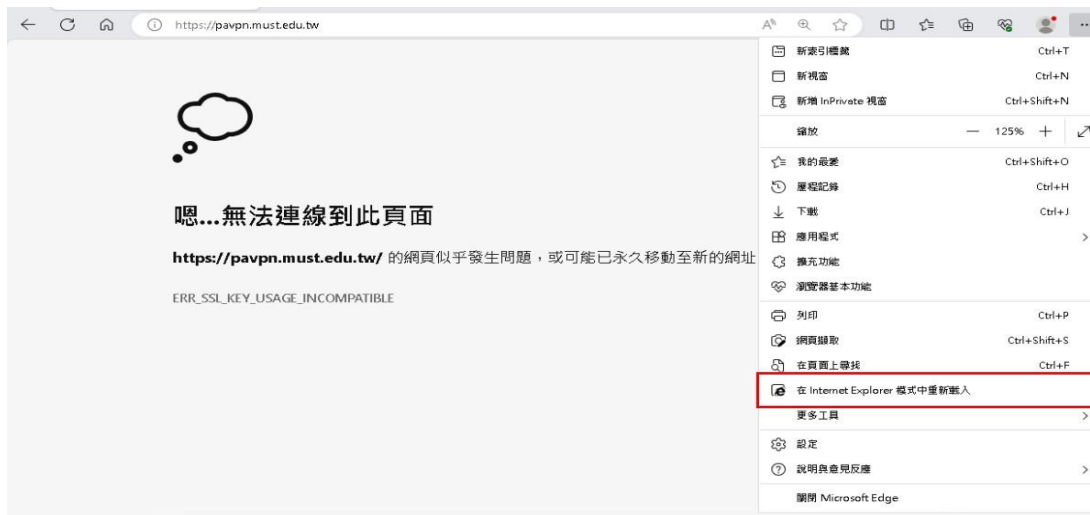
https://pavpn.must.edu.tw

嗯...無法連線到此頁面

https://pavpn.must.edu.tw/ 的網頁似乎發生問題，或可能已永久移動至新的網址

ERR_SSL_KEY_USAGE_INCOMPATIBLE

新索引標籤 Ctrl+T
新視窗 Ctrl+N
新增 InPrivate 視窗 Ctrl+Shift+N
縮放 — 125% +
我的最愛 Ctrl+Shift+O
歷程記錄 Ctrl+H
下載 Ctrl+J
應用程式
擴充功能
瀏覽器基本功能
列印 Ctrl+P
網頁擷取 Ctrl+Shift+S
在頁面上尋找 Ctrl+F
在 Internet Explorer 模式中重新載入
更多工具
設定
說明與意見反應
關閉 Microsoft Edge